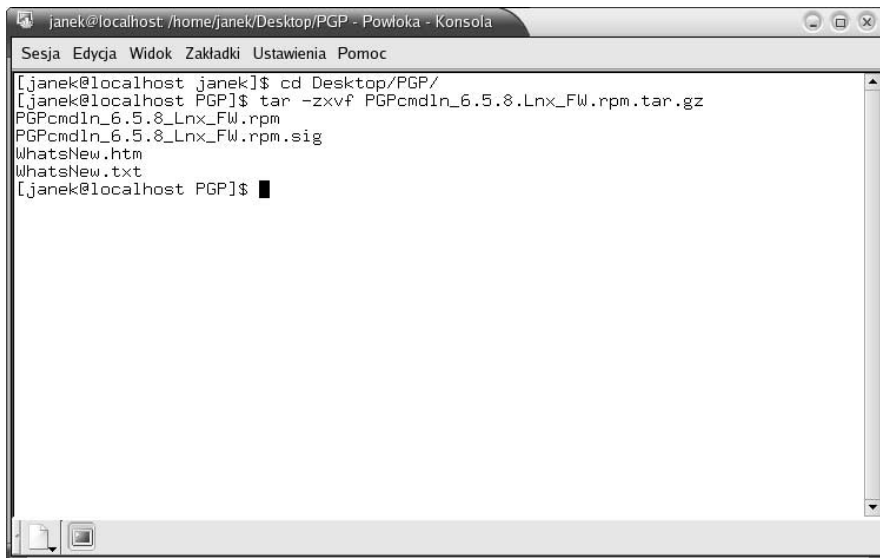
janek@localhost:/home/janek/Desktop/PGP - Powłoka - Konsola

Sesja Edycja Widok Zakładki Ustawienia Pomoc

[janek@localhost janek]$ cd Desktop/PGP/
[janek@localhost PGP]$ tar -zxvf PGPcmdln_6.5.8.Lnx_FW.rpm.tar.gz
PGPcmdln_6.5.8_Lnx_FW.rpm
PGPcmdln_6.5.8_Lnx_FW.rpm.sig
WhatsNew.htm
WhatsNew.txt
[janek@localhost PGP]$